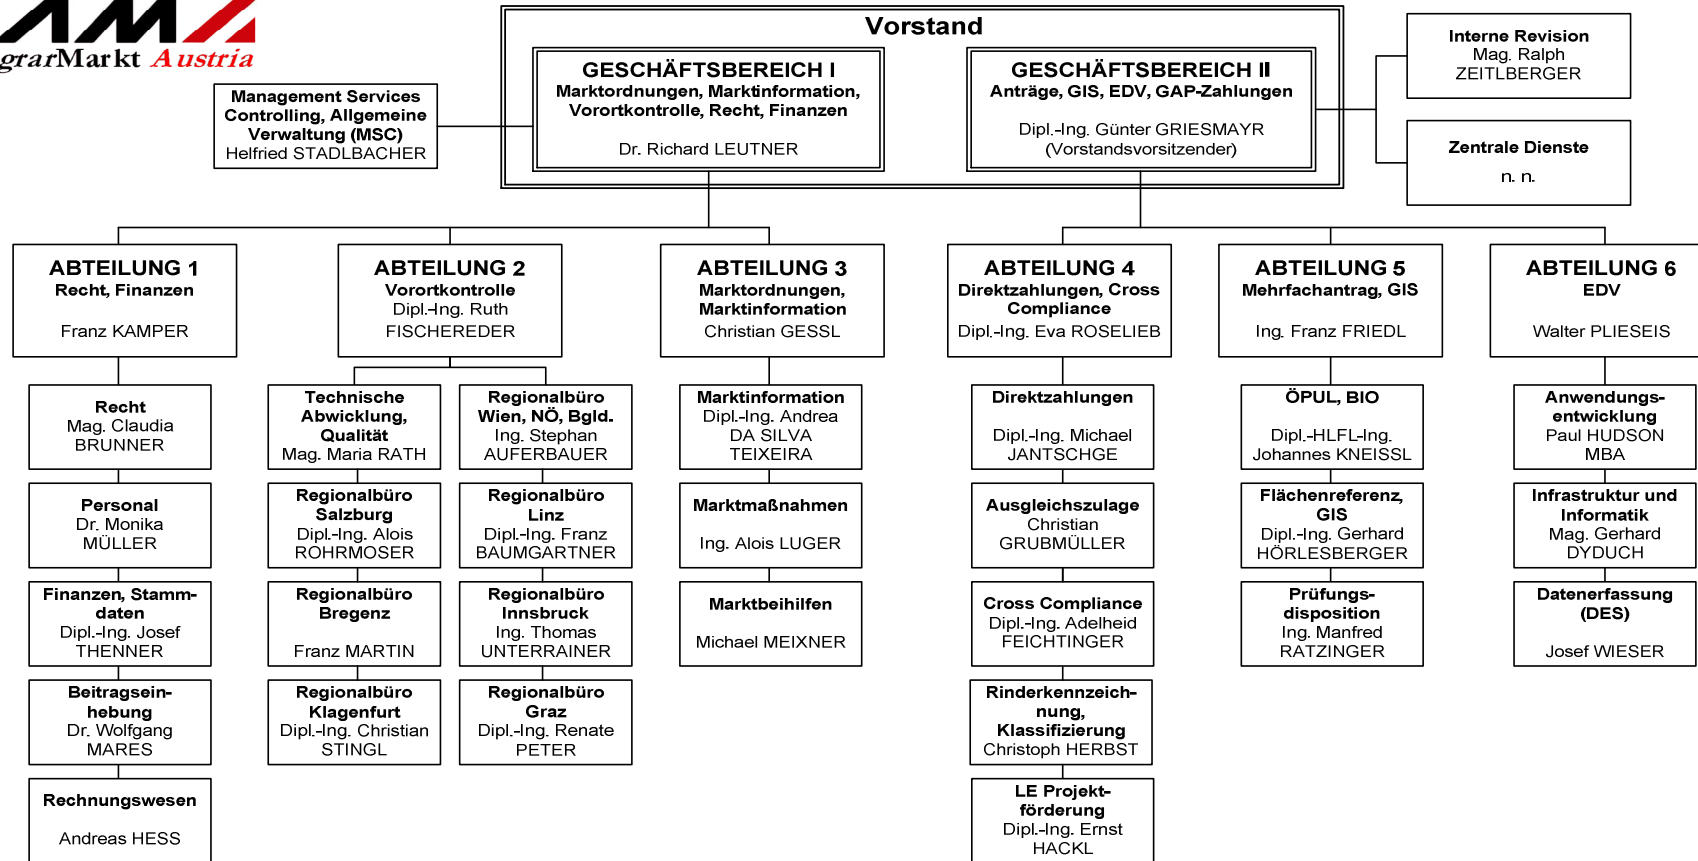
AMA
grarMarkt Austria

Vorstand

GESCHÄFTSBEREICH I
Marktordnungen, Marktinformation, Vorortkontrolle, Recht, Finanzen
Dr. Richard LEUTNER

GESCHÄFTSBEREICH II
Anträge, GIS, EDV, GAP-Zahlungen
Dipl.-Ing. Günter GRIESMAYR (Vorstandsvorsitzender)

Management Services Controlling, Allgemeine Verwaltung (MSC)
Helfried STADLBACHER

Interne Revision
Mag. Ralph ZEITLBERGER

Zentrale Dienste
n. n.

ABTEILUNG 1
Recht, Finanzen
Franz KAMPER

Recht
Mag. Claudia BRUNNER

Personal
Dr. Monika MÜLLER

Finanzen, Stammdaten
Dipl.-Ing. Josef THENNER

Beitragseinhebung
Dr. Wolfgang MARES

Rechnungswesen
Andreas HESS

ABTEILUNG 2
Vorortkontrolle
Dipl.-Ing. Ruth FISCHEREDER

Technische Abwicklung, Qualität
Mag. Maria RATH

Regionalbüro Wien, NÖ, Bgld.
Ing. Stephan AUFERBAUER

Regionalbüro Salzburg
Dipl.-Ing. Alois ROHRMOSER

Regionalbüro Linz
Dipl.-Ing. Franz BAUMGARTNER

Regionalbüro Bregenz
Franz MARTIN

Regionalbüro Innsbruck
Ing. Thomas UNTERRAINER

Regionalbüro Klagenfurt
Dipl.-Ing. Christian STINGL

Regionalbüro Graz
Dipl.-Ing. Renate PETER

ABTEILUNG 3
Marktordnungen, Marktinformation
Christian GESSL

Marktinformation
Dipl.-Ing. Andrea DA SILVA TEIXEIRA

Marktmaßnahmen
Ing. Alois LUGER

Marktbeihilfen
Michael MEIXNER

ABTEILUNG 4
Direktzahlungen, Cross Compliance
Dipl.-Ing. Eva ROSELIEB

Direktzahlungen
Dipl.-Ing. Michael JANTSCHGE

Ausgleichszulage
Christian GRUBMÜLLER

Cross Compliance
Dipl.-Ing. Adelheid FEICHTINGER

Rinderkennzeichnung, Klassifizierung
Christoph HERBST

LE Projektförderung
Dipl.-Ing. Ernst HACKL

ABTEILUNG 5
Mehrfachantrag, GIS
Ing. Franz FRIEDL

ÖPUL, BIO
Dipl.-HLFL-Ing. Johannes KNEISSL

Flächenreferenz, GIS
Dipl.-Ing. Gerhard HÖRLESBERGER

Prüfungsdisposition
Ing. Manfred RATZINGER

ABTEILUNG 6
EDV
Walter PLIESEIS

Anwendungsentwicklung
Paul HUDSON MBA

Infrastruktur und Informatik
Mag. Gerhard DYDUCH

Datenerfassung (DES)
Josef WIESER